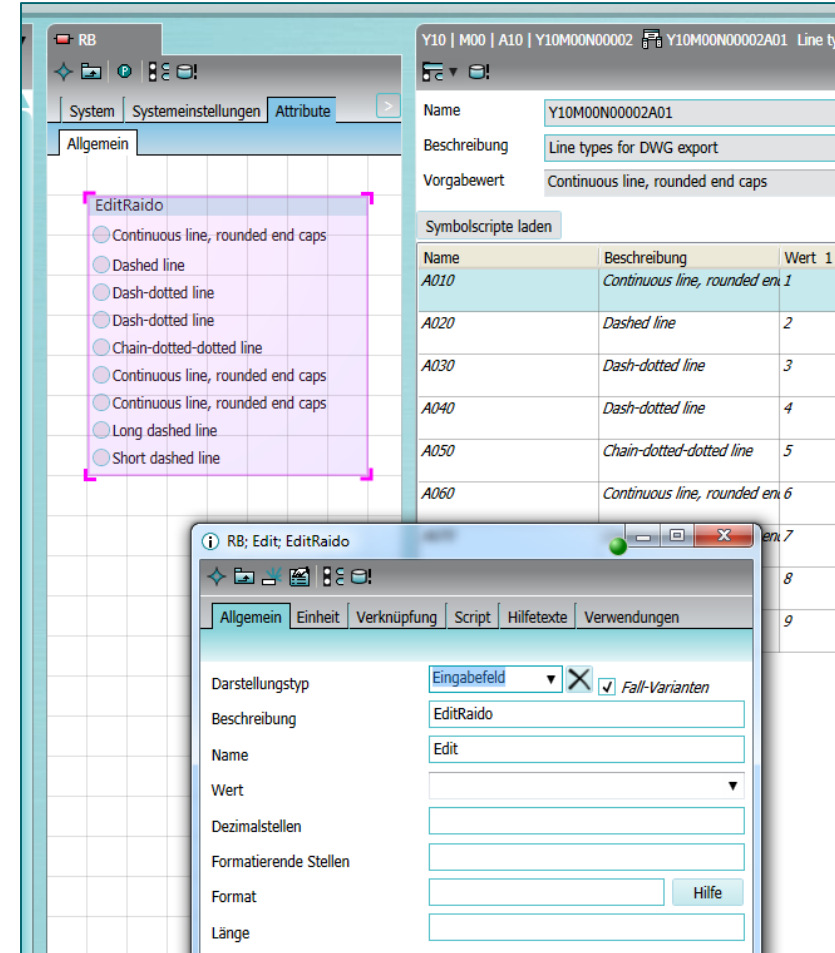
RB

System | Systemeinstellungen | Attribute

Allgemein

EditRaido
Continuous line, rounded end caps
Dashed line
Dash-dotted line
Dash-dotted line
Chain-dotted-dotted line
Continuous line, rounded end caps
Continuous line, rounded end caps
Long dashed line
Short dashed line

Y10 | M00 | A10 | Y10M00N00002 Y10M00N00002A01 Line ty

Name Y10M00N00002A01
Beschreibung Line types for DWG export
Vorgabewert Continuous line, rounded end caps

Symbolscripte laden

| Name | Beschreibung | Wert 1 |
|---|---|---|
| A010 | Continuous line, rounded en | 1 |
| A020 | Dashed line | 2 |
| A030 | Dash-dotted line | 3 |
| A040 | Dash-dotted line | 4 |
| A050 | Chain-dotted-dotted line | 5 |
| A060 | Continuous line, rounded en | 6 |
| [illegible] | en | 7 |
| | | 8 |
| | | 9 |

RB; Edit; EditRaido

Allgemein | Einheit | Verknüpfung | Script | Hilfetexte | Verwendungen

Darstellungstyp Eingabefeld ✓ Fall-Varianten
Beschreibung EditRaido
Name Edit
Wert
Dezimalstellen
Formatierende Stellen
Format Hilfe
Länge